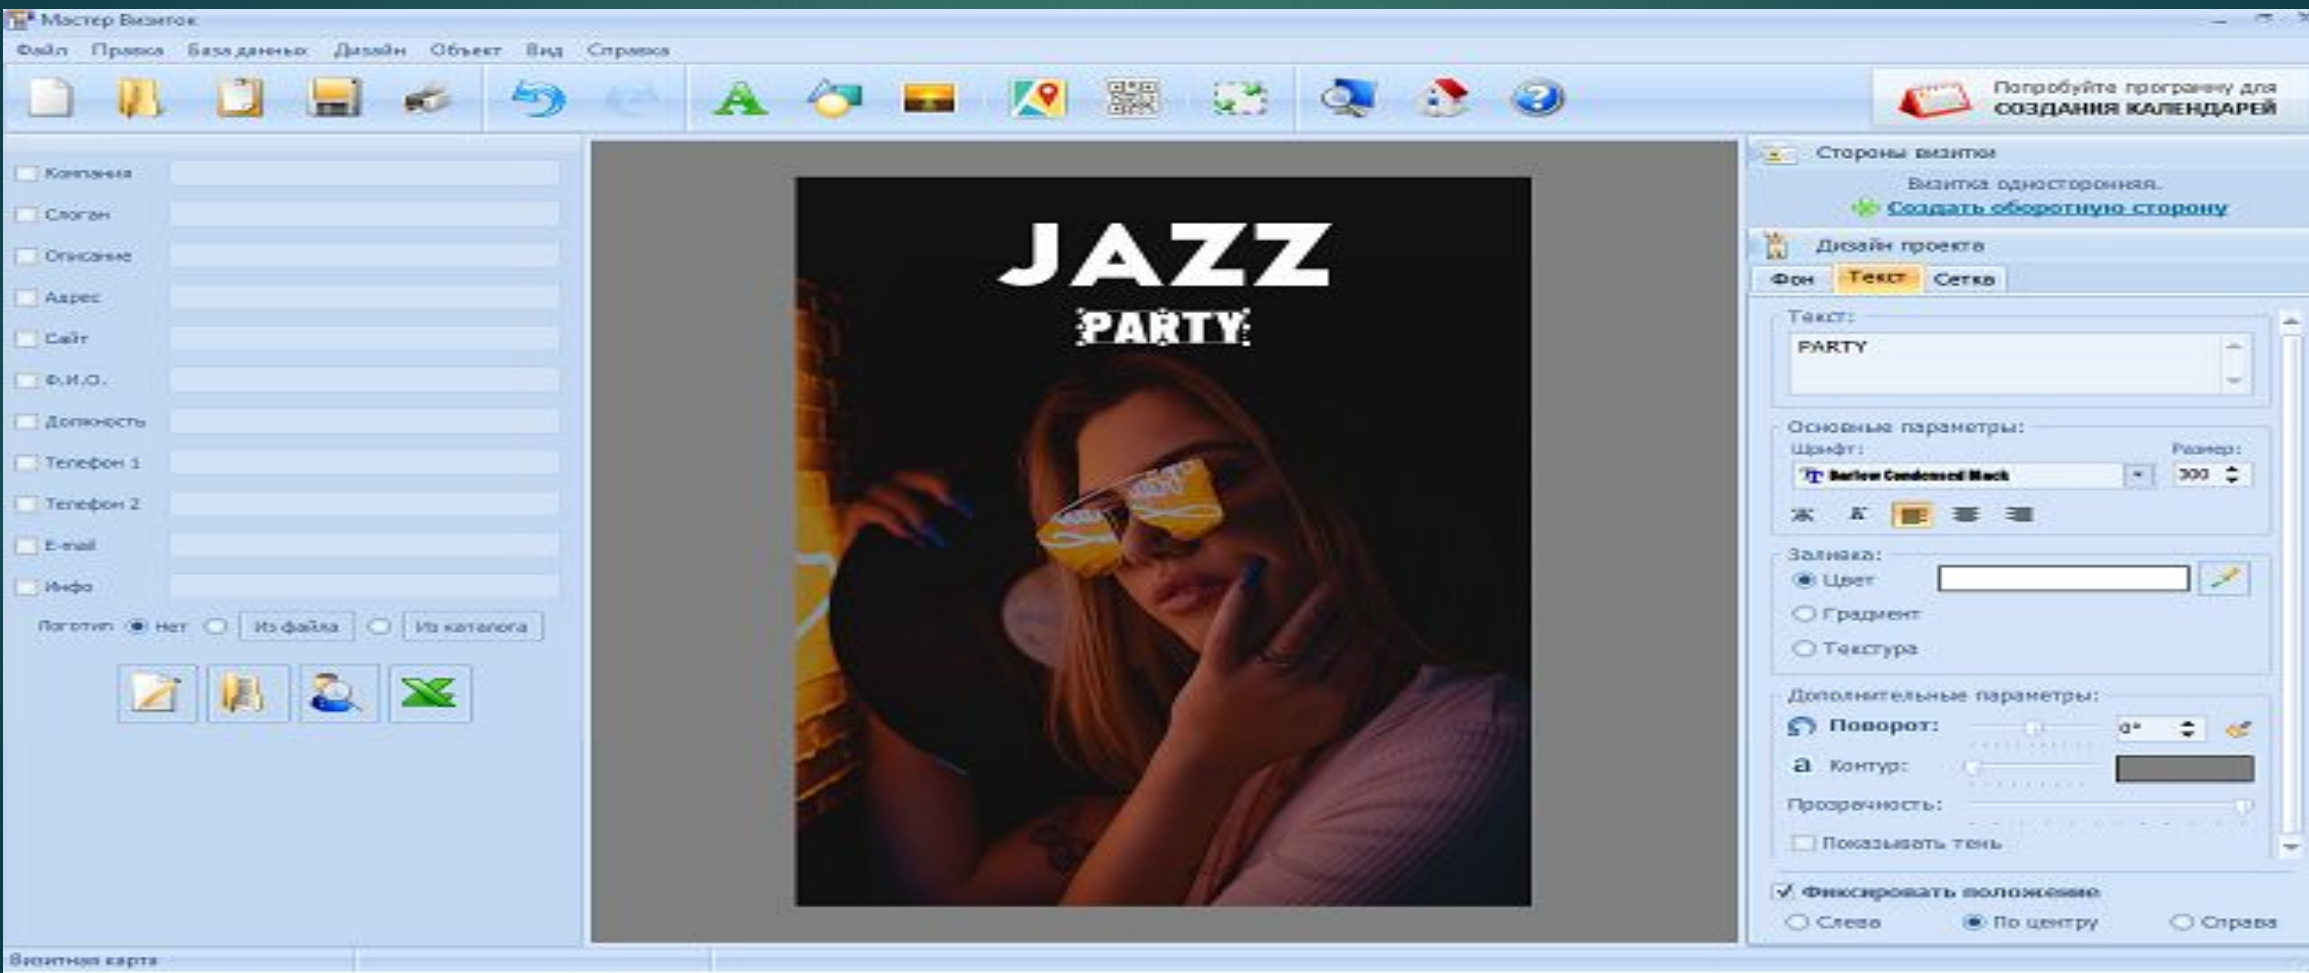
Мастер Визиток

Файл Правка База данных Дизайн Объект Вид Справка

Попробуйте программу для СОЗДАНИЯ КАЛЕНДАРЕЙ

Компания
Слоган
Описание
Адрес
Сайт
Ф.И.О.
Должность
Телефон 1
Телефон 2
E-mail
Инфо

Логотип Нет Из файла Из каталога

JAZZ
PARTY

Стороны визитки
Визитка односторонняя.
Создать оборотную сторону

Дизайн проекта
Фон Текст Сетка

Текст:
PARTY

Основные параметры:
Шрифт: Размер:
Barlow Condensed Black 300
Ж К

Заливка:
Цвет
Градиент
Текстура

Дополнительные параметры:
Поворот: 0°
Контур:
Прозрачность:
Показывать тень

Фиксировать положение
Слева По центру Справа

Визитная карта